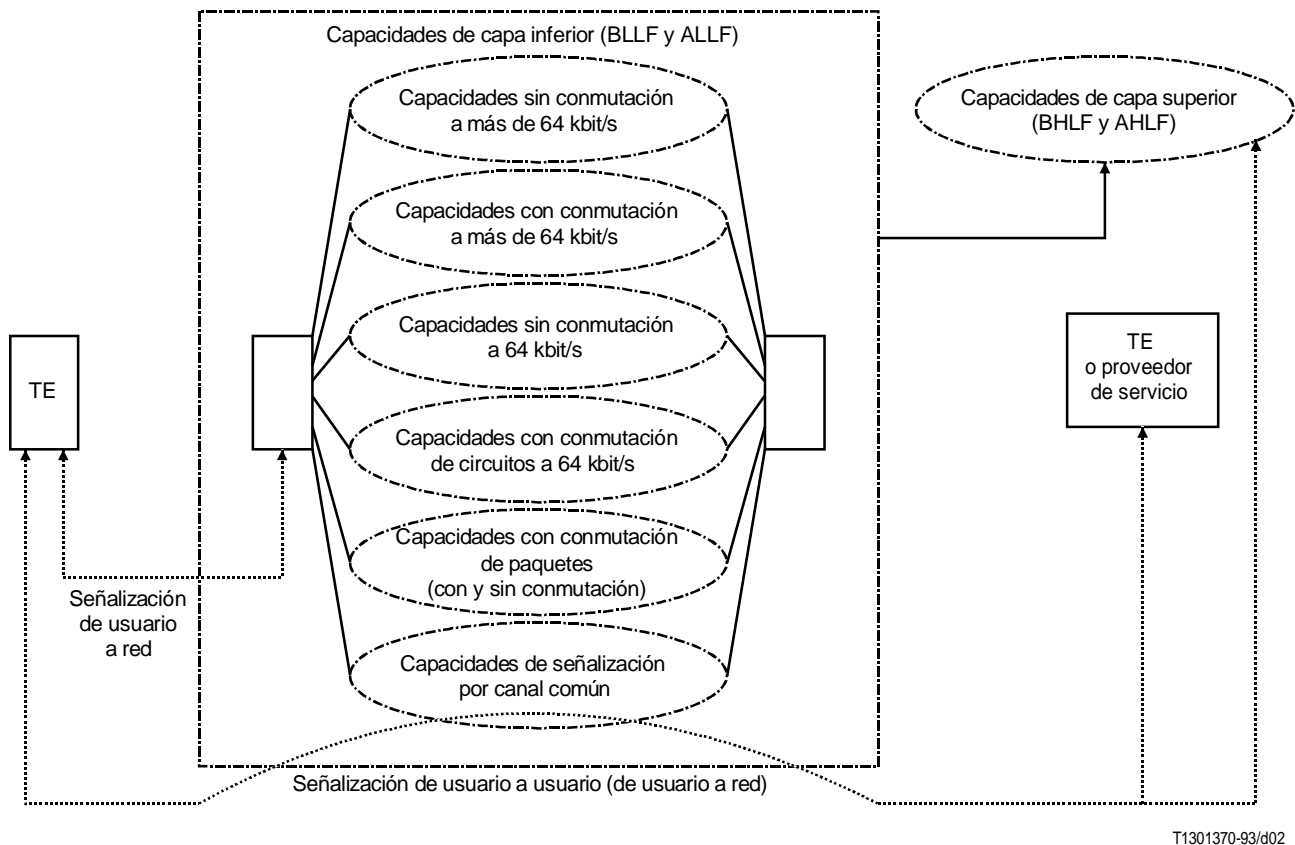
Capacidades de capa inferior (BLLF y ALLF)

Capacidades sin conmutación a más de 64 kbit/s

Capacidades con conmutación a más de 64 kbit/s

Capacidades sin conmutación a 64 kbit/s

Capacidades con conmutación de circuitos a 64 kbit/s

Capacidades con conmutación de paquetes (con y sin conmutación)

Capacidades de señalización por canal común

Capacidades de capa superior (BHLF y AHLF)

TE

TE o proveedor de servicio

Señalización de usuario a red

Señalización de usuario a usuario (de usuario a red)

T1301370-93/d02